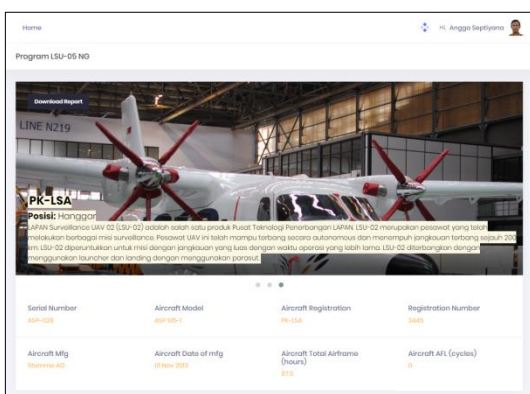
Home

Hi, Angga Septiyana

Program LSU-05 NG

Download Report

LINE N219

PK-LSA

Posisi: Hanggar

LAPAN Surveillance UAV 02 (LSU-02) adalah salah satu produk Pusat Teknologi Penerbangan LAPAN. LSU-02 merupakan pesawat yang telah melakukan berbagai misi surveillance. Pesawat UAV ini telah mampu terbang secara autonomous dan menempuh jangkauan terbang sejauh 200 km. LSU-02 diperuntukan untuk misi dengan jangkauan yang luas dengan waktu operasi yang lebih lama. LSU-02 diterbangkan dengan menggunakan launcher dan landing dengan menggunakan parasut.

Serial Number
ASP-1025

Aircraft Model
ASP 515-1

Aircraft Registration
PK-LSA

Registration Number
3445

Aircraft Mfg
Stemme AG

Aircraft Date of mfg
01 Nov 2012

Aircraft Total Airframe (hours)
87.5

Aircraft AFL (cycles)
11